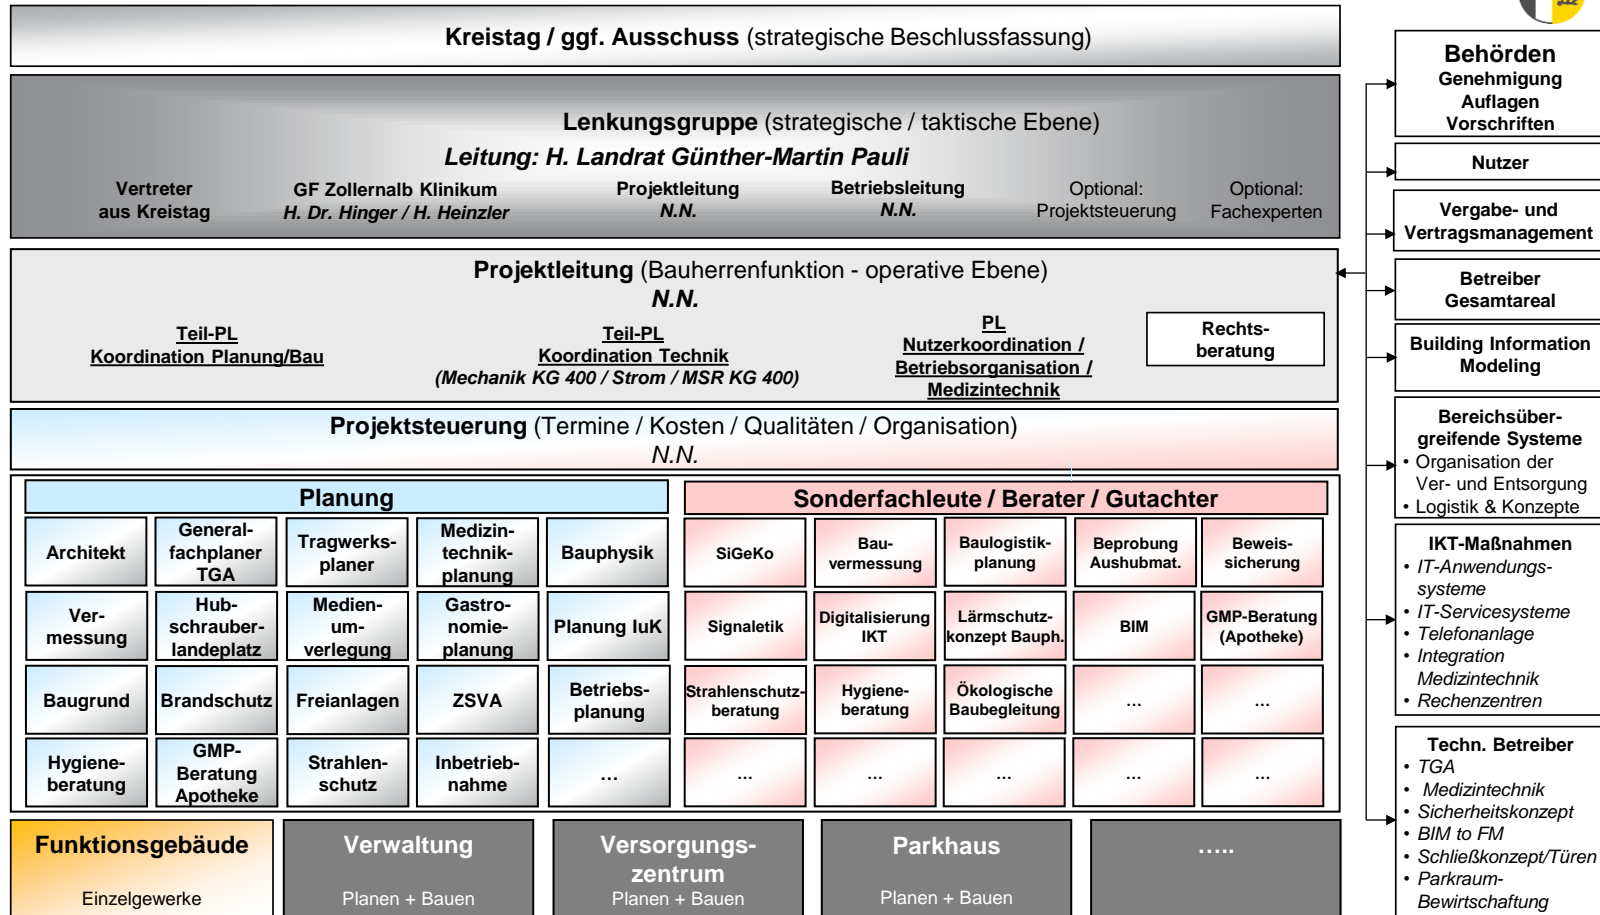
Kreistag / ggf. Ausschuss (strategische Beschlussfassung)

Lenkungsgruppe (strategische / taktische Ebene)
Leitung: H. Landrat Günther-Martin Pauli

Vertreter aus Kreistag
GF Zollernalb Klinikum H. Dr. Hinger / H. Heinzler
Projektleitung N.N.
Betriebsleitung N.N.
Optional: Projektsteuerung
Optional: Fachexperten

Projektleitung (Bauherrenfunktion - operative Ebene)
N.N.

Teil-PL Koordination Planung/Bau
Teil-PL Koordination Technik (Mechanik KG 400 / Strom / MSR KG 400)
PL Nutzerkoordination / Betriebsorganisation / Medizintechnik
Rechtsberatung

Projektsteuerung (Termine / Kosten / Qualitäten / Organisation)
N.N.

Planung

| Architekt | Generalfachplaner TGA | Tragwerksplaner | Medizintechnikplanung | Bauphysik |
|---|---|---|---|---|
| Vermessung | Hubschrauberlandeplatz | Medienumverlegung | Gastronomieplanung | Planung IuK |
| Baugrund | Brandschutz | Freianlagen | ZSVA | Betriebsplanung |
| Hygieneberatung | GMP-Beratung Apotheke | Strahlenschutz | Inbetriebnahme | ... |

Sonderfachleute / Berater / Gutachter

| SiGeKo | Bauvermessung | Baulogistikplanung | Beprobung Aushubmat. | Beweissicherung |
|---|---|---|---|---|
| Signaletik | Digitalisierung IKT | Lärmschutzkonzept Bauph. | BIM | GMP-Beratung (Apotheke) |
| Strahlenschutzberatung | Hygieneberatung | Ökologische Baubegleitung | ... | ... |
| ... | ... | ... | ... | ... |

Funktionsgebäude
Einzelgewerke

Verwaltung
Planen + Bauen

Versorgungszentrum
Planen + Bauen

Parkhaus
Planen + Bauen

.....

Behörden
Genehmigung
Auflagen
Vorschriften

Nutzer

Vergabe- und Vertragsmanagement

Betreiber Gesamtareal

Building Information Modeling

Bereichsübergreifende Systeme
• Organisation der Ver- und Entsorgung
• Logistik & Konzepte

IKT-Maßnahmen
• IT-Anwendungssysteme
• IT-Servicesysteme
• Telefonanlage
• Integration Medizintechnik
• Rechenzentren

Techn. Betreiber
• TGA
• Medizintechnik
• Sicherheitskonzept
• BIM to FM
• Schließkonzept/Türen
• Parkraum-Bewirtschaftung